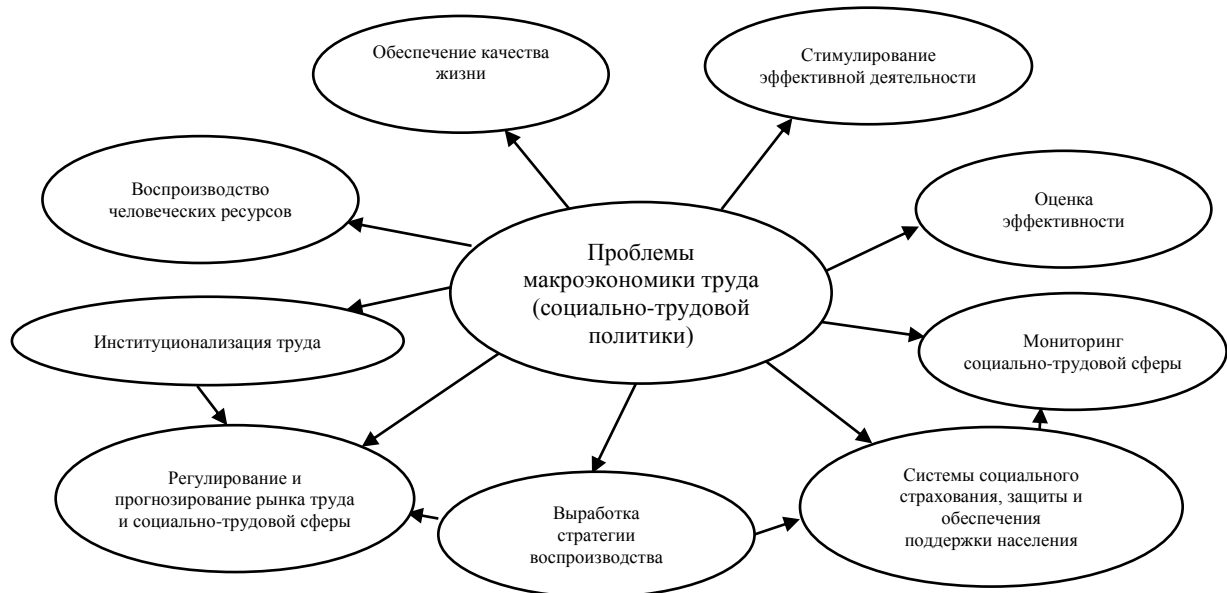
Обеспечение качества жизни

Стимулирование эффективной деятельности

Воспроизводство человеческих ресурсов

Проблемы макроэкономики труда (социально-трудовой политики)

Оценка эффективности

Институционализация труда

Мониторинг социально-трудовой сферы

Регулирование и прогнозирование рынка труда и социально-трудовой сферы

Выработка стратегии воспроизводства

Системы социального страхования, защиты и обеспечения поддержки населения